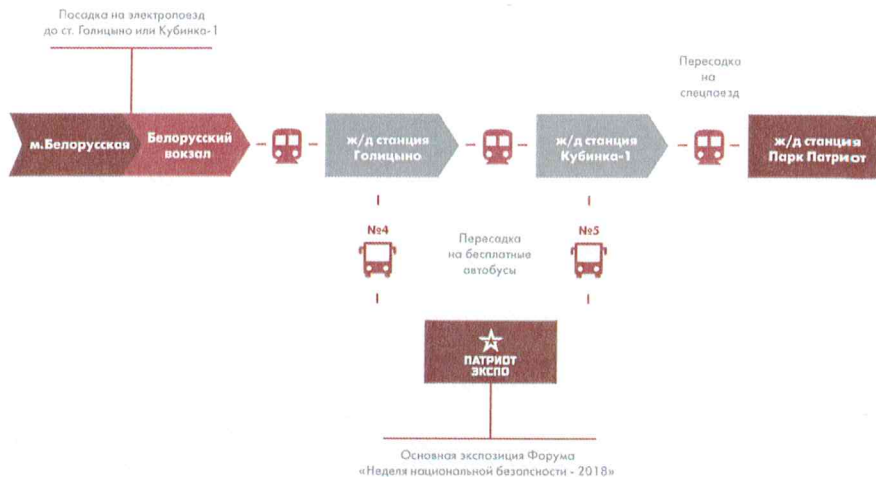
Посадка на электропоезд до ст. Голицыно или Кубинка-1

м.Белорусская

Белорусский вокзал

ж/д станция Голицыно

ж/д станция Кубинка-1

Пересадка на спецпоезд

ж/д станция Парк Патриот

№4

Пересадка на бесплатные автобусы

№5

ПАТРИОТ ЭКСПО

Основная экспозиция Форума «Неделя национальной безопасности - 2018»